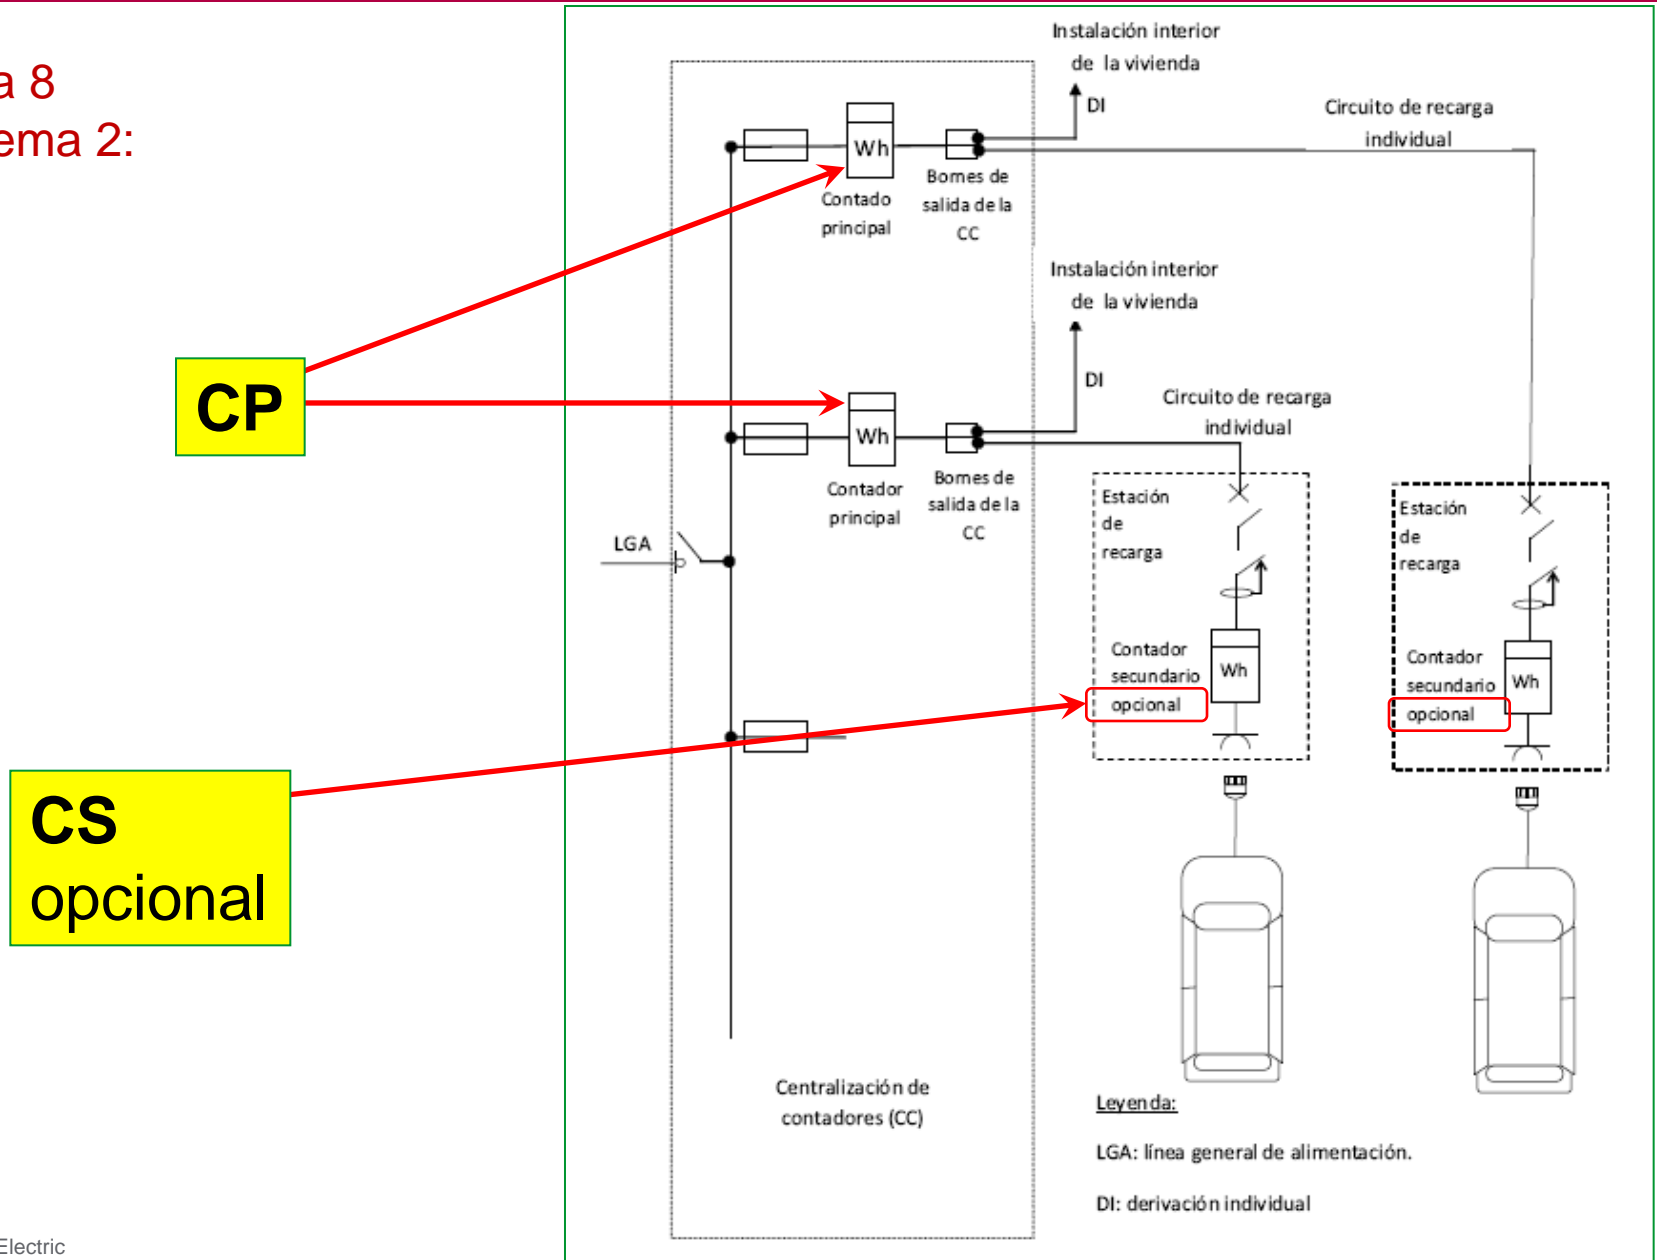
a 8
ema 2:

CP

CS
opcional

Instalación interior de la vivienda

DI

Circuito de recarga individual

Wh

Contado principal

Bornes de salida de la CC

Instalación interior de la vivienda

DI

Circuito de recarga individual

Wh

Contador principal

Bornes de salida de la CC

LGA

Estación de recarga

Contador secundario opcional

Wh

Estación de recarga

Contador secundario opcional

Wh

Centralización de contadores (CC)

Leyenda:

LGA: línea general de alimentación.

DI: derivación individual

Electric